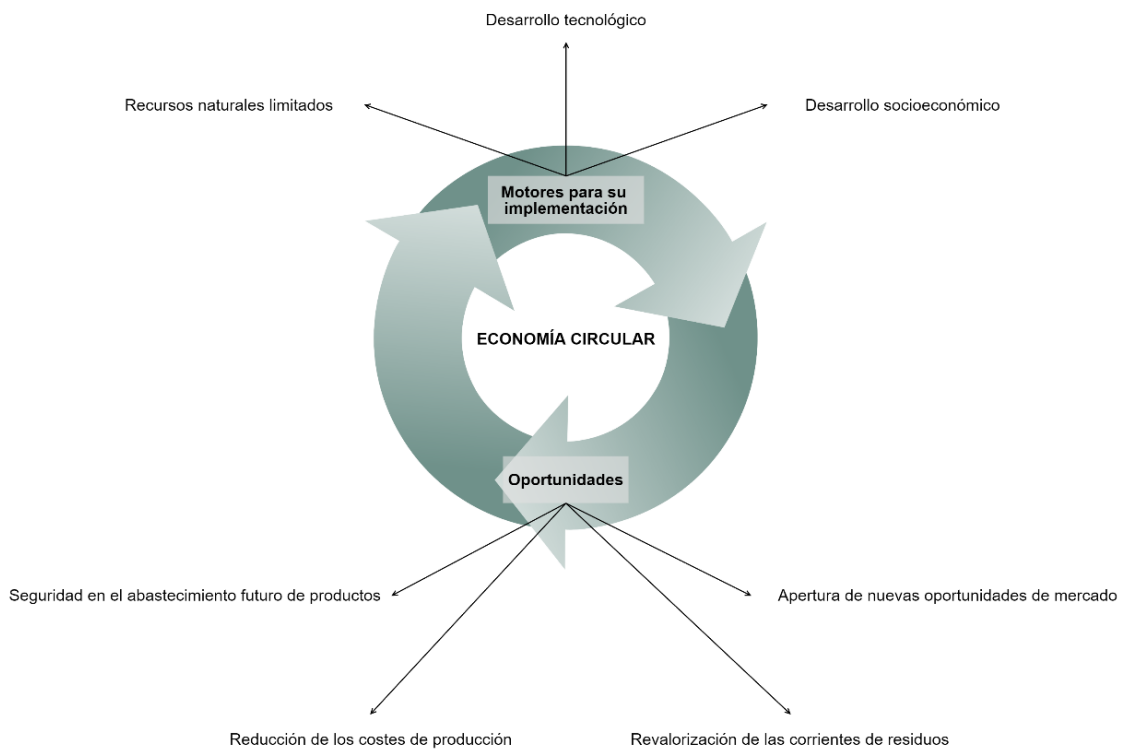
Desarrollo tecnológico

Recursos naturales limitados

Desarrollo socioeconómico

Motores para su implementación

ECONOMÍA CIRCULAR

Oportunidades

Seguridad en el abastecimiento futuro de productos

Apertura de nuevas oportunidades de mercado

Reducción de los costes de producción

Revalorización de las corrientes de residuos